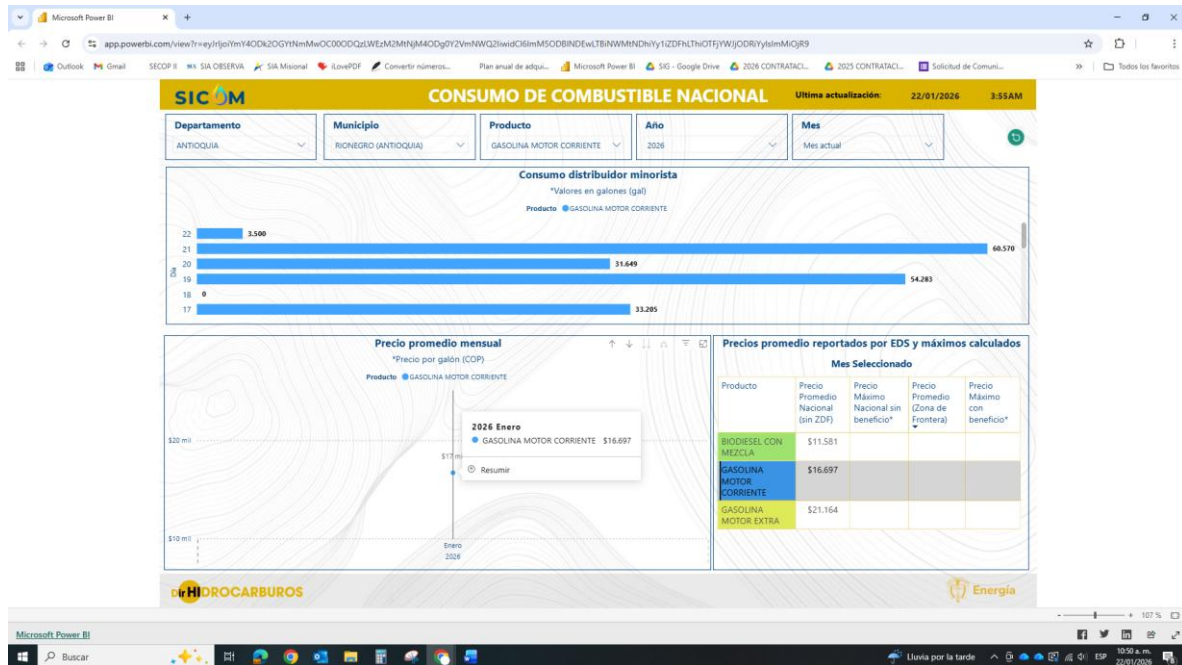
Microsoft Power BI

app.powerbi.com/view?r=eyJrIjoiYmY4ODk2OGYtNmMwOC00ODQzLWEzM2MtNjM4ODg0Y2VmNWQ2IiwidCI6ImM5ODBlNDEwLTBiNWMtNDhiYy1iZDFhLThiOTFjYWJjODRiYyIsImMiOjR9

Outlook Gmail SECOP II SIA OBSERVA SIA Misional iLovePDF Convertir números... Plan anual de adqui... Microsoft Power BI SIG - Google Drive 2026 CONTRATACI... 2025 CONTRATACI... Solicitud de Comuni... Todos los favoritos

SICOM CONSUMO DE COMBUSTIBLE NACIONAL Ultima actualización: 22/01/2026 3:55AM

Departamento
ANTIOQUIA

Municipio
RIONEGRO (ANTIOQUIA)

Producto
GASOLINA MOTOR CORRIENTE

Año
2026

Mes
Mes actual

Consumo distribuidor minorista
*Valores en galones (gal)
Producto GASOLINA MOTOR CORRIENTE

Día
22 3.500
21 60.570
20 31.649
19 54.283
18 0
17 33.205

Precio promedio mensual
*Precio por galón (COP)
Producto GASOLINA MOTOR CORRIENTE

$20 mil
$17 mil
$10 mil
Enero 2026

2026 Enero
GASOLINA MOTOR CORRIENTE $16.697
Resumir

Precios promedio reportados por EDS y máximos calculados
Mes Seleccionado

| Producto | Precio Promedio Nacional (sin ZDF) | Precio Máximo Nacional sin beneficio* | Precio Promedio (Zona de Frontera) | Precio Máximo con beneficio* |
|---|---|---|---|---|
| BIODIESEL CON MEZCLA | $11.581 | | | |
| GASOLINA MOTOR CORRIENTE | $16.697 | | | |
| GASOLINA MOTOR EXTRA | $21.164 | | | |

DirHIDROCARBUROS
Energía

107 %
Microsoft Power BI
Buscar
Lluvia por la tarde ESP 10:50 a. m. 22/01/2026